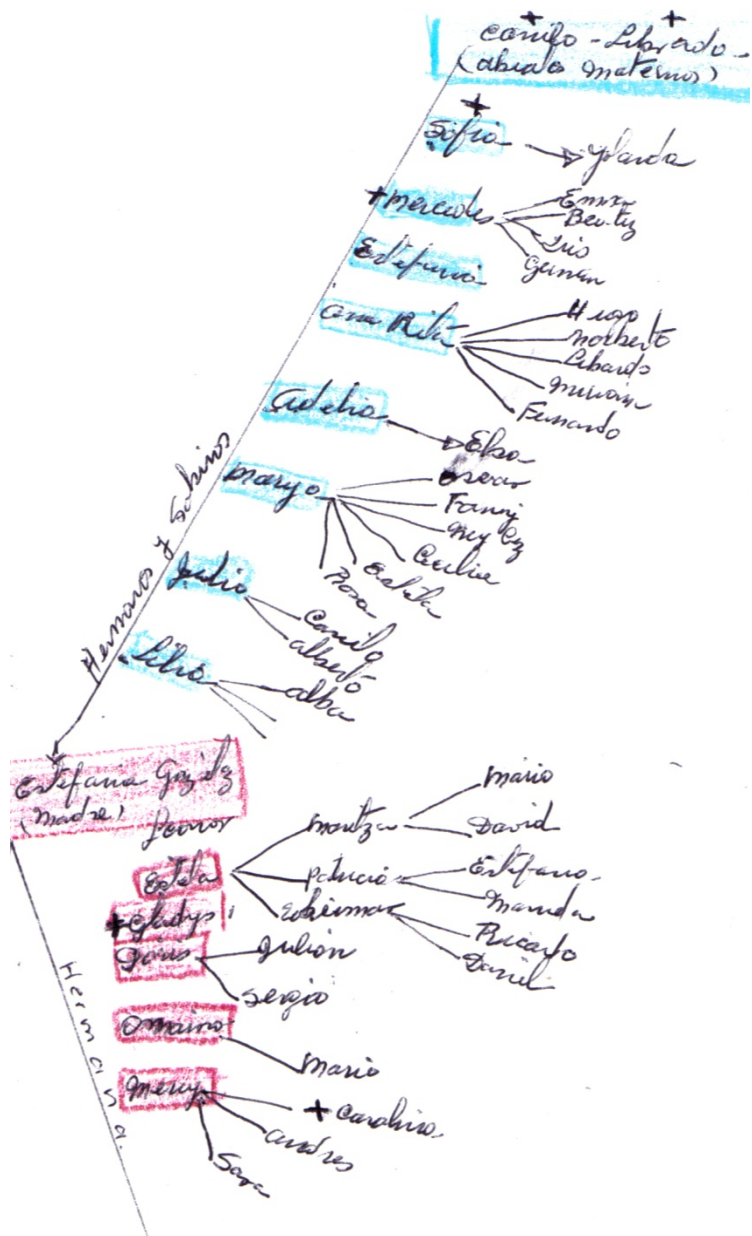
+ Camilo - Librado +
(abuelos maternos)

+ Sofia → yolanda

+ mercedes
Emma
Beatriz
Luis
German

Estefania

Ana Rita
Hugo
norberto
Librado
miriam
Fernando

Adelia → Elsa

maryo
Oscar
Fanny
Mery Luz
Cecilia
Edith
Rosa

Julio
Camilo
alberto

Libia
alba

Hermanos y Sobrinos

Estefania González
(madre)
Leonor

Estela
montza
Mario
David
patricia
Estefano
Manuela
Eduimar
Ricardo
Daniel

+ Gladys

Jaime
Julian
Sergio

Omaira
Mario

Mery
+ Carolina
andres
Sara

Hermanos.